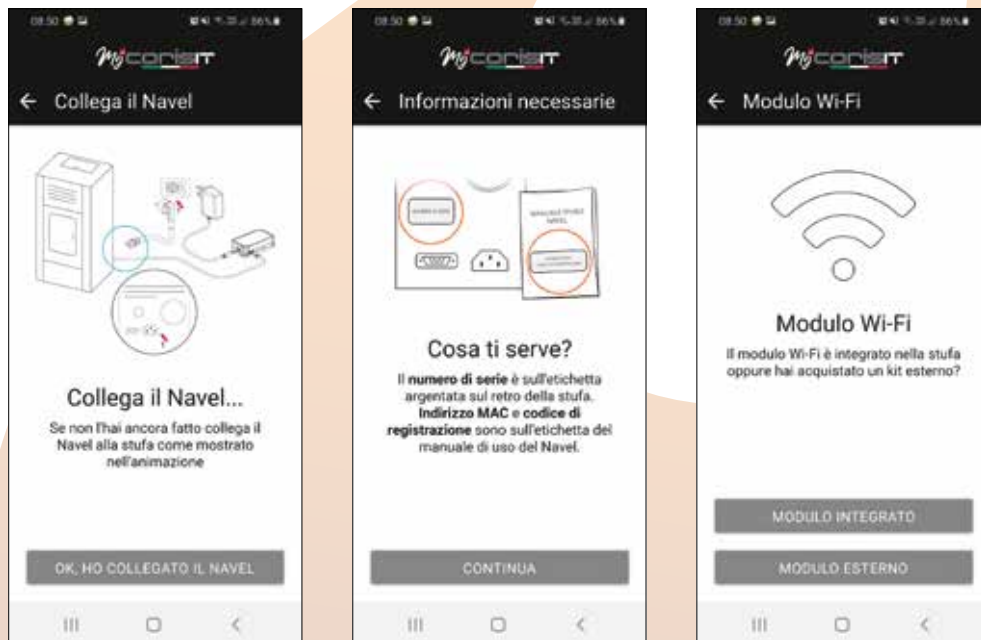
08:50 86%

Mycorisit

← Collega il Navel

Collega il Navel...

Se non l'hai ancora fatto collega il Navel alla stufa come mostrato nell'animazione

OK, HO COLLEGATO IL NAVEL

08:50 86%

Mycorisit

← Informazioni necessarie

Cosa ti serve?

Il **numero di serie** è sull'etichetta argentata sul retro della stufa. **Indirizzo MAC** e **codice di registrazione** sono sull'etichetta del manuale di uso del Navel.

CONTINUA

08:50 86%

Mycorisit

← Modulo Wi-Fi

Modulo Wi-Fi

Il modulo Wi-Fi è integrato nella stufa oppure hai acquistato un kit esterno?

MODULO INTEGRATO

MODULO ESTERNO